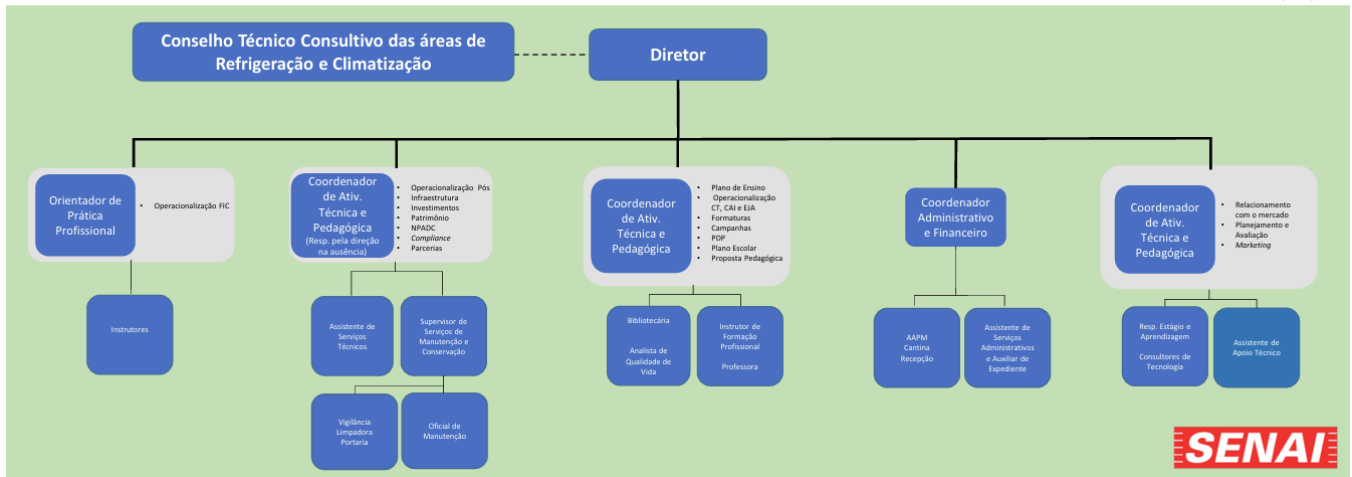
Conselho Técnico Consultivo das áreas de Refrigeração e Climatização

Diretor

Orientador de Prática Profissional

• Operacionalização FIC

Coordenador de Ativ. Técnica e Pedagógica (Resp. pela direção na ausência)

• Operacionalização Pós
• Infraestrutura
• Investimentos
• Patrimônio
• NPADC
• Compliance
• Parcerias

Coordenador de Ativ. Técnica e Pedagógica

• Plano de Ensino
• Operacionalização CT, CAI e EJA
• Formaturas
• Campanhas
• PDP
• Plano Escolar
• Proposta Pedagógica

Coordenador Administrativo e Financeiro

Coordenador de Ativ. Técnica e Pedagógica

• Relacionamento com o mercado
• Planejamento e Avaliação
• Marketing

Instrutores

Assistente de Serviços Técnicos

Supervisor de Serviços de Manutenção e Conservação

Vigilância Limpadora Portaria

Oficial de Manutenção

Bibliotecária

Analista de Qualidade de Vida

Instrutor de Formação Profissional

Professora

AAPM Cantina Recepção

Assistente de Serviços Administrativos e Auxiliar de Expediente

Resp. Estágio e Aprendizagem

Consultores de Tecnologia

Assistente de Apoio Técnico

SENAI